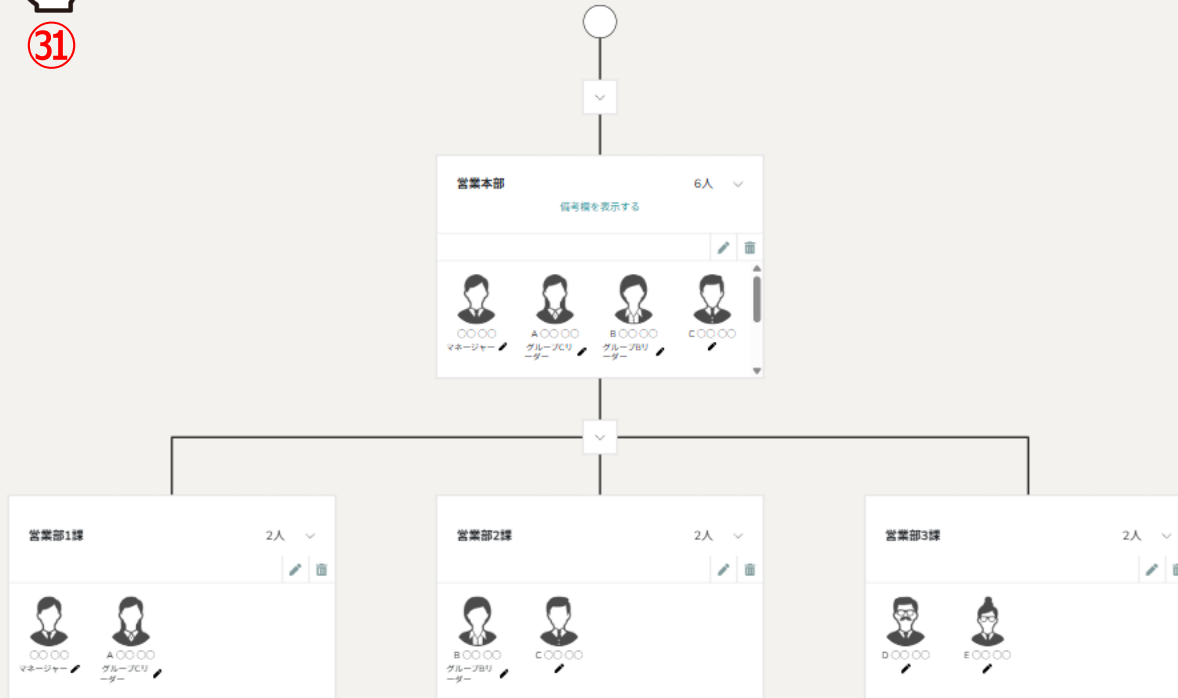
㉛

営業本部
6人
備考欄を表示する

〇〇 〇〇
マネージャー

A 〇〇 〇〇
グループCリーダー

B 〇〇 〇〇
グループBリーダー

C 〇〇 〇〇

営業部1課
2人

〇〇 〇〇
マネージャー

A 〇〇 〇〇
グループCリーダー

営業部2課
2人

B 〇〇 〇〇
グループBリーダー

C 〇〇 〇〇

営業部3課
2人

D 〇〇 〇〇

E 〇〇 〇〇